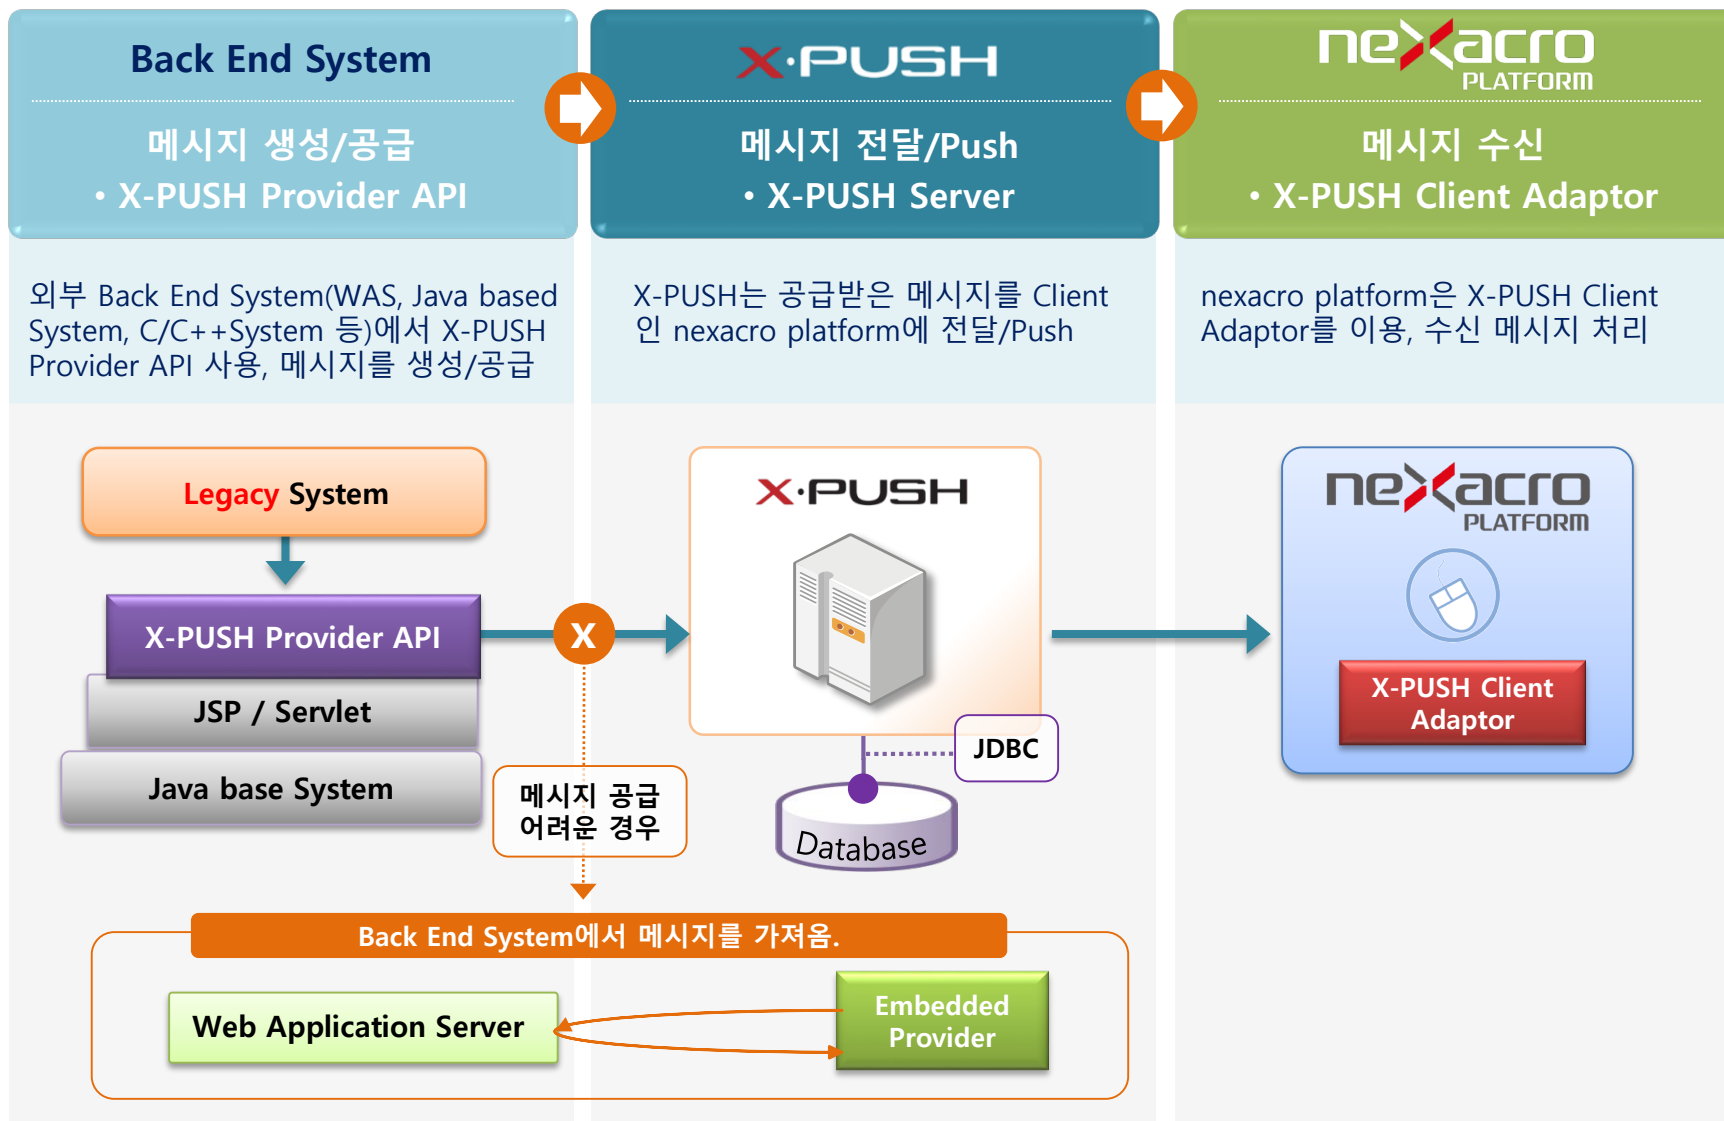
Back End System

메시지 생성/공급
• X-PUSH Provider API

X·PUSH

메시지 전달/Push
• X-PUSH Server

nexacro PLATFORM

메시지 수신
• X-PUSH Client Adaptor

외부 Back End System(WAS, Java based System, C/C++System 등)에서 X-PUSH Provider API 사용, 메시지를 생성/공급

X-PUSH는 공급받은 메시지를 Client인 nexacro platform에 전달/Push

nexacro platform은 X-PUSH Client Adaptor를 이용, 수신 메시지 처리

Legacy System

X-PUSH Provider API

JSP / Servlet

Java base System

X

메시지 공급 어려운 경우

X·PUSH

JDBC

Database

nexacro PLATFORM

X-PUSH Client Adaptor

Back End System에서 메시지를 가져옴.

Web Application Server

Embedded Provider